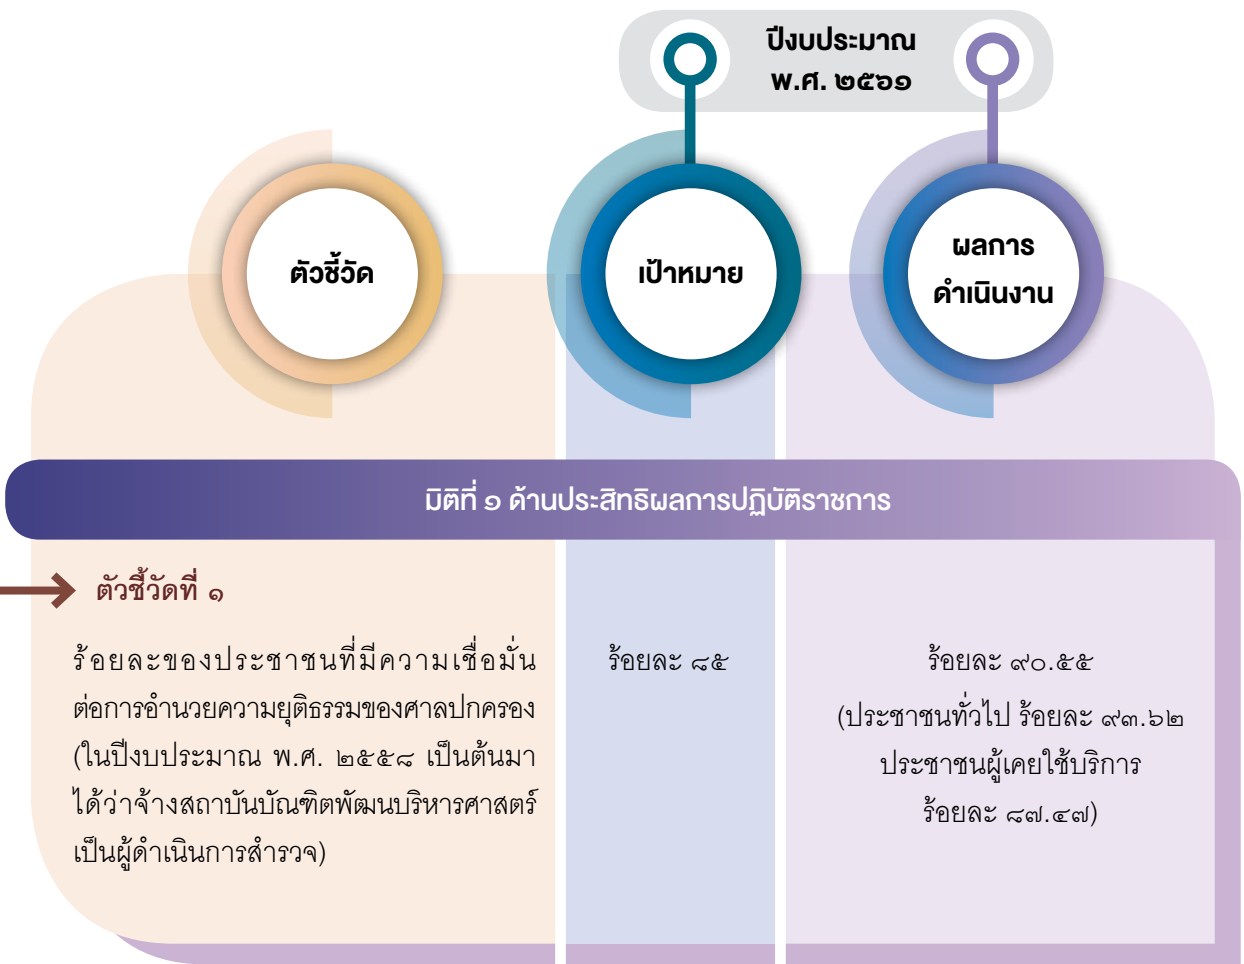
ปีงบประมาณ
พ.ศ. ๒๕๖๑

ตัวชี้วัด

เป้าหมาย

ผลการดำเนินงาน

มิติที่ ๑ ด้านประสิทธิผลการปฏิบัติราชการ

ตัวชี้วัดที่ ๑

ร้อยละของประชาชนที่มีความเชื่อมั่นต่อการอำนวยความยุติธรรมของศาลปกครอง (ในปีงบประมาณ พ.ศ. ๒๕๕๘ เป็นต้นมา ได้ว่าจ้างสถาบันบัณฑิตพัฒนบริหารศาสตร์เป็นผู้ดำเนินการสำรวจ)

ร้อยละ ๘๕

ร้อยละ ๙๐.๕๕
(ประชาชนทั่วไป ร้อยละ ๙๓.๖๒
ประชาชนผู้เคยใช้บริการ
ร้อยละ ๘๗.๔๗)